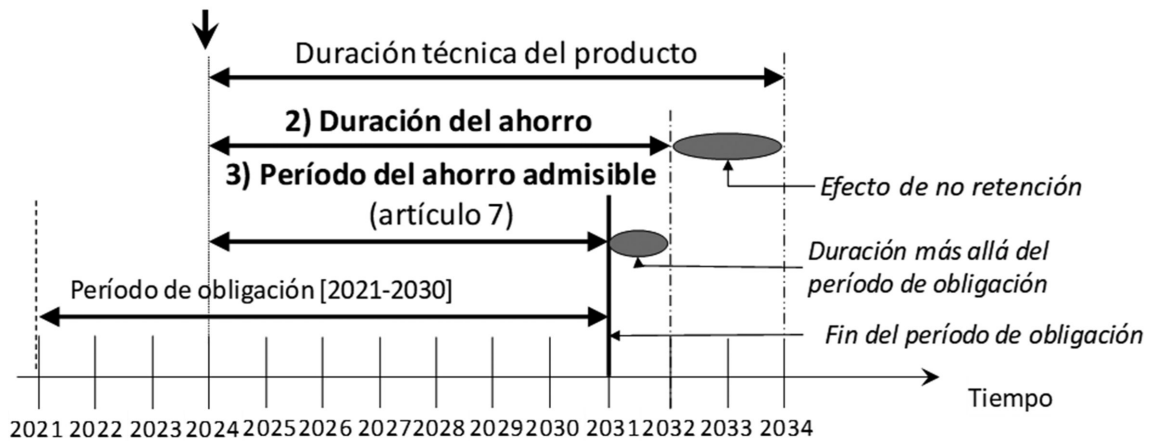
Duración técnica del producto

2) Duración del ahorro

3) Período del ahorro admisible
(artículo 7)

Efecto de no retención

Duración más allá del período de obligación

Período de obligación [2021-2030]

Fin del período de obligación

Tiempo

2021 2022 2023 2024 2025 2026 2027 2028 2029 2030 2031 2032 2033 2034